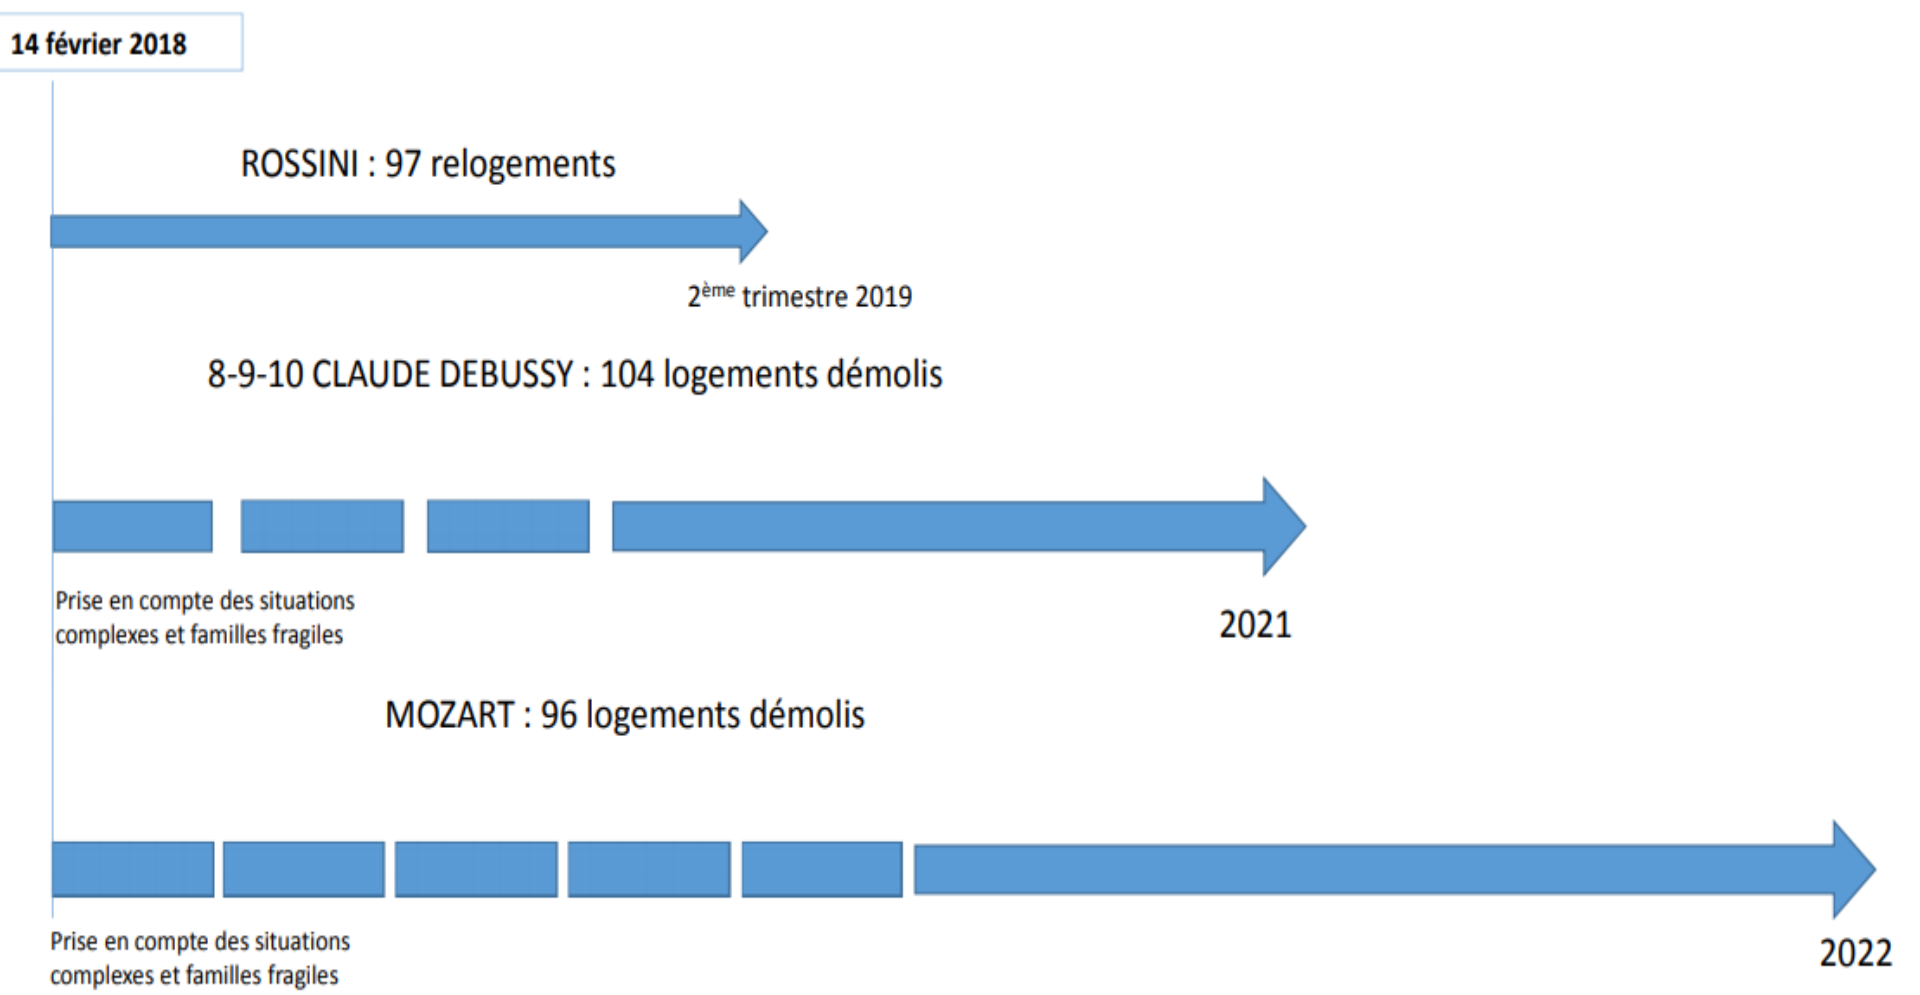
14 février 2018

ROSSINI : 97 relogements

2$^{ème}$ trimestre 2019

8-9-10 CLAUDE DEBUSSY : 104 logements démolis

Prise en compte des situations complexes et familles fragiles

2021

MOZART : 96 logements démolis

Prise en compte des situations complexes et familles fragiles

2022